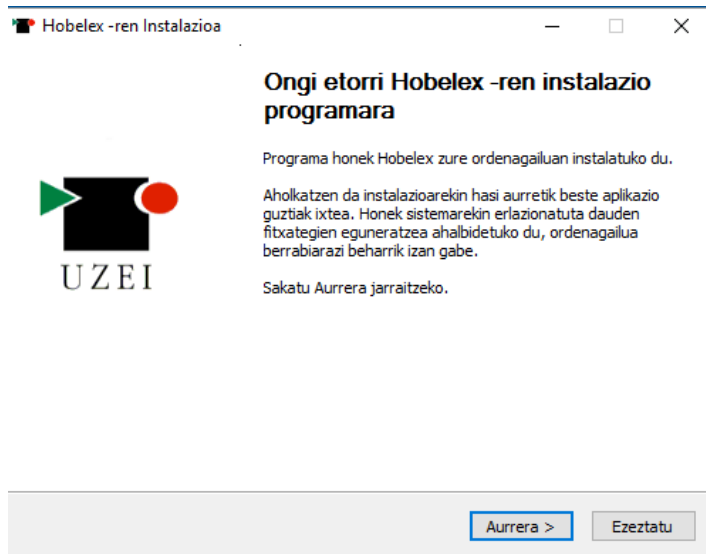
Hobelex -ren Instalazioa

UZEI

Ongi etorri Hobelex -ren instalazio programara

Programa honek Hobelex zure ordenagailuan instalatuko du.

Aholkatzen da instalazioarekin hasi aurretik beste aplikazio guztiak ixtea. Honek sistemarekin erlazionatuta dauden fitxategien eguneratzea ahalbidetuko du, ordenagailua berrabiarazi beharrik izan gabe.

Sakatu Aurrera jarraitzeko.

Aurrera >
Ezeztatu